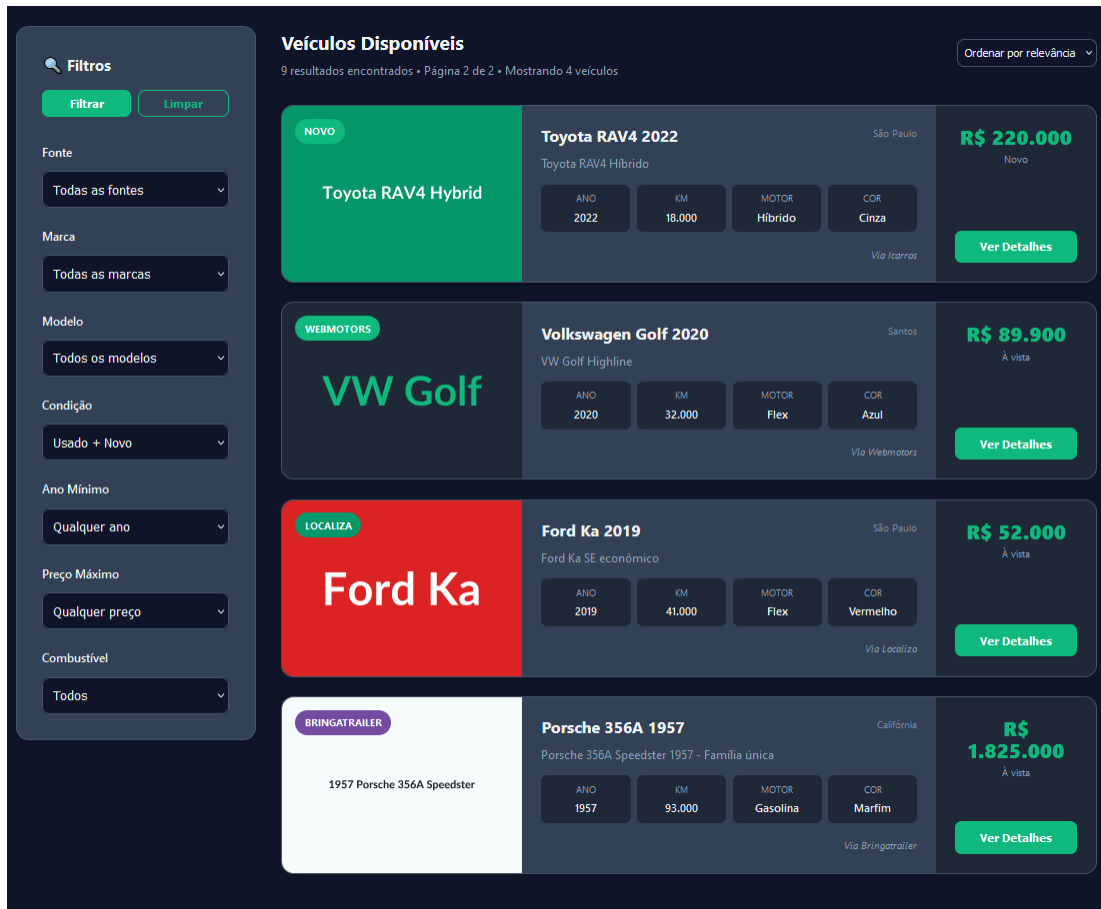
🔍 Filtros

Filtrar Limpar

Fonte
Todas as fontes

Marca
Todas as marcas

Modelo
Todos os modelos

Condição
Usado + Novo

Ano Mínimo
Qualquer ano

Preço Máximo
Qualquer preço

Combustível
Todos

Veículos Disponíveis
9 resultados encontrados • Página 2 de 2 • Mostrando 4 veículos

Ordenar por relevância

NOVO
Toyota RAV4 Hybrid
Toyota RAV4 2022
São Paulo
Toyota RAV4 Híbrido

| ANO | KM | MOTOR | COR |
|---|---|---|---|
| 2022 | 18.000 | Híbrido | Cinza |

Via Icarros
R$ 220.000
Novo
Ver Detalhes

WEBMOTORS
VW Golf
Volkswagen Golf 2020
Santos
VW Golf Highline

| ANO | KM | MOTOR | COR |
|---|---|---|---|
| 2020 | 32.000 | Flex | Azul |

Via Webmotors
R$ 89.900
À vista
Ver Detalhes

LOCALIZA
Ford Ka
Ford Ka 2019
São Paulo
Ford Ka SE econômico

| ANO | KM | MOTOR | COR |
|---|---|---|---|
| 2019 | 41.000 | Flex | Vermelho |

Via Localiza
R$ 52.000
À vista
Ver Detalhes

BRINGATRAILER
1957 Porsche 356A Speedster
Porsche 356A 1957
Califórnia
Porsche 356A Speedster 1957 - Família única

| ANO | KM | MOTOR | COR |
|---|---|---|---|
| 1957 | 93.000 | Gasolina | Marfim |

Via Bringatrailer
R$ 1.825.000
À vista
Ver Detalhes